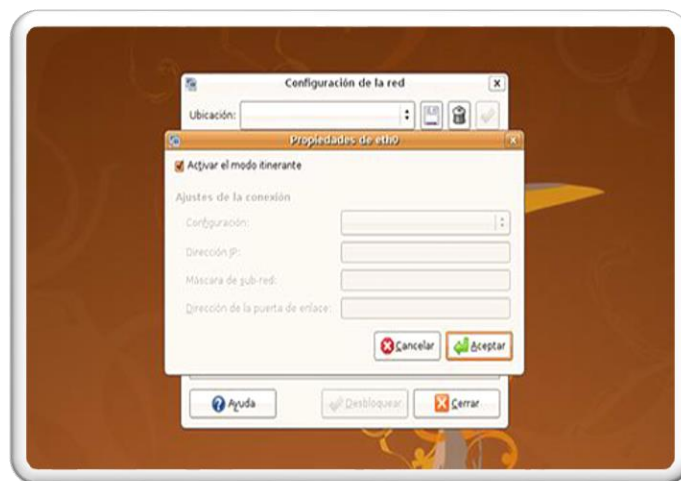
Configuración de la red

Ubicación:

Propiedades de eth0

Activar el modo itinerante

Ajustes de la conexión

Configuración:

Dirección IP:

Máscara de sub-red:

Dirección de la puerta de enlace:

Cancelar

Aceptar

Ayuda

Desbloquear

Cerrar